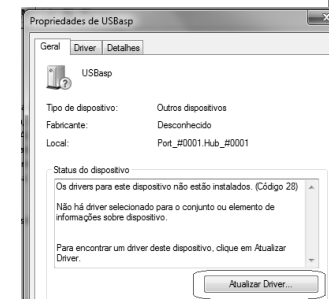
Propriedades de USBasp

Geral | Driver | Detalhes

USBasp

Tipo de dispositivo: Outros dispositivos

Fabricante: Desconhecido

Local: Port_#0001.Hub_#0001

Status do dispositivo

Os drivers para este dispositivo não estão instalados. (Código 28)

Não há driver selecionado para o conjunto ou elemento de informações sobre dispositivo.

Para encontrar um driver deste dispositivo, clique em Atualizar Driver.

Atualizar Driver...